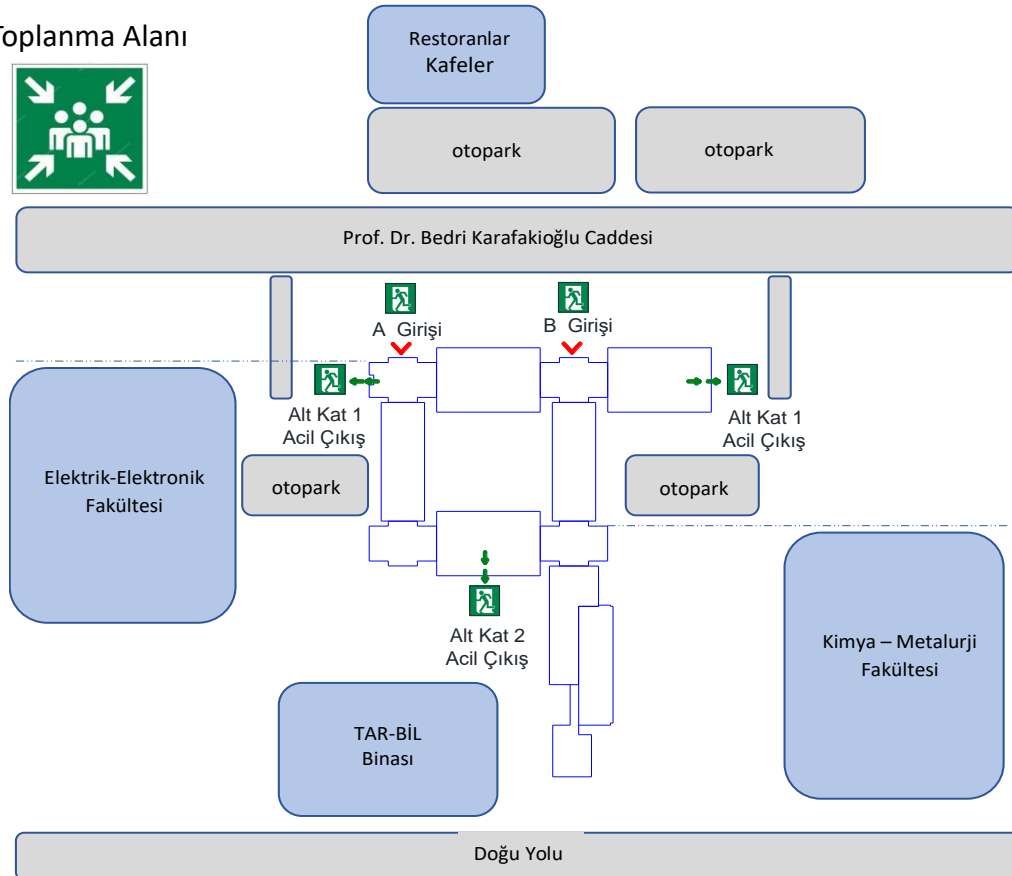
Toplanma Alanı

Restoranlar
Kafeler

otopark

otopark

Prof. Dr. Bedri Karafakioğlu Caddesi

A Girişi

B Girişi

Alt Kat 1
Acil Çıkış

Alt Kat 1
Acil Çıkış

Elektrik-Elektronik
Fakültesi

otopark

otopark

Alt Kat 2
Acil Çıkış

Kimya – Metalurji
Fakültesi

TAR-BİL
Binası

Doğu Yolu